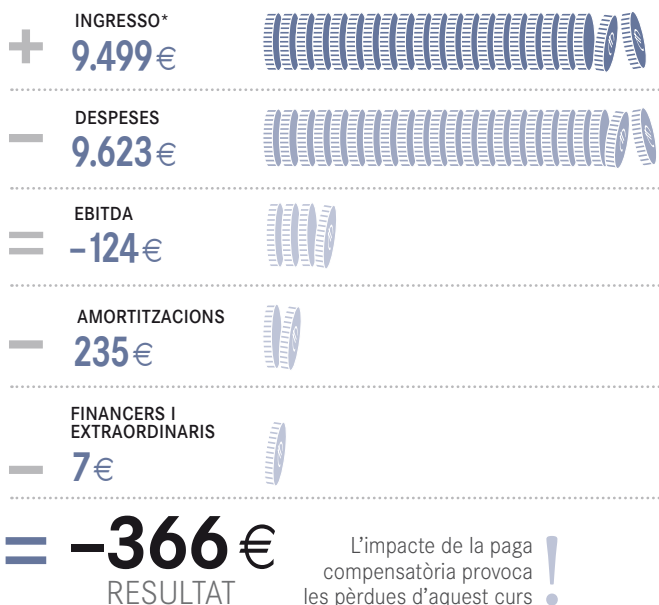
+ INGRESSO*
9.499 €

− DESPESES
9.623 €

= EBITDA
–124 €

− AMORTITZACIONS
235 €

− FINANCERS I EXTRAORDINARIS
7 €

= –366 €
RESULTAT

L'impacte de la paga compensatòria provoca les pèrdues d'aquest curs
!